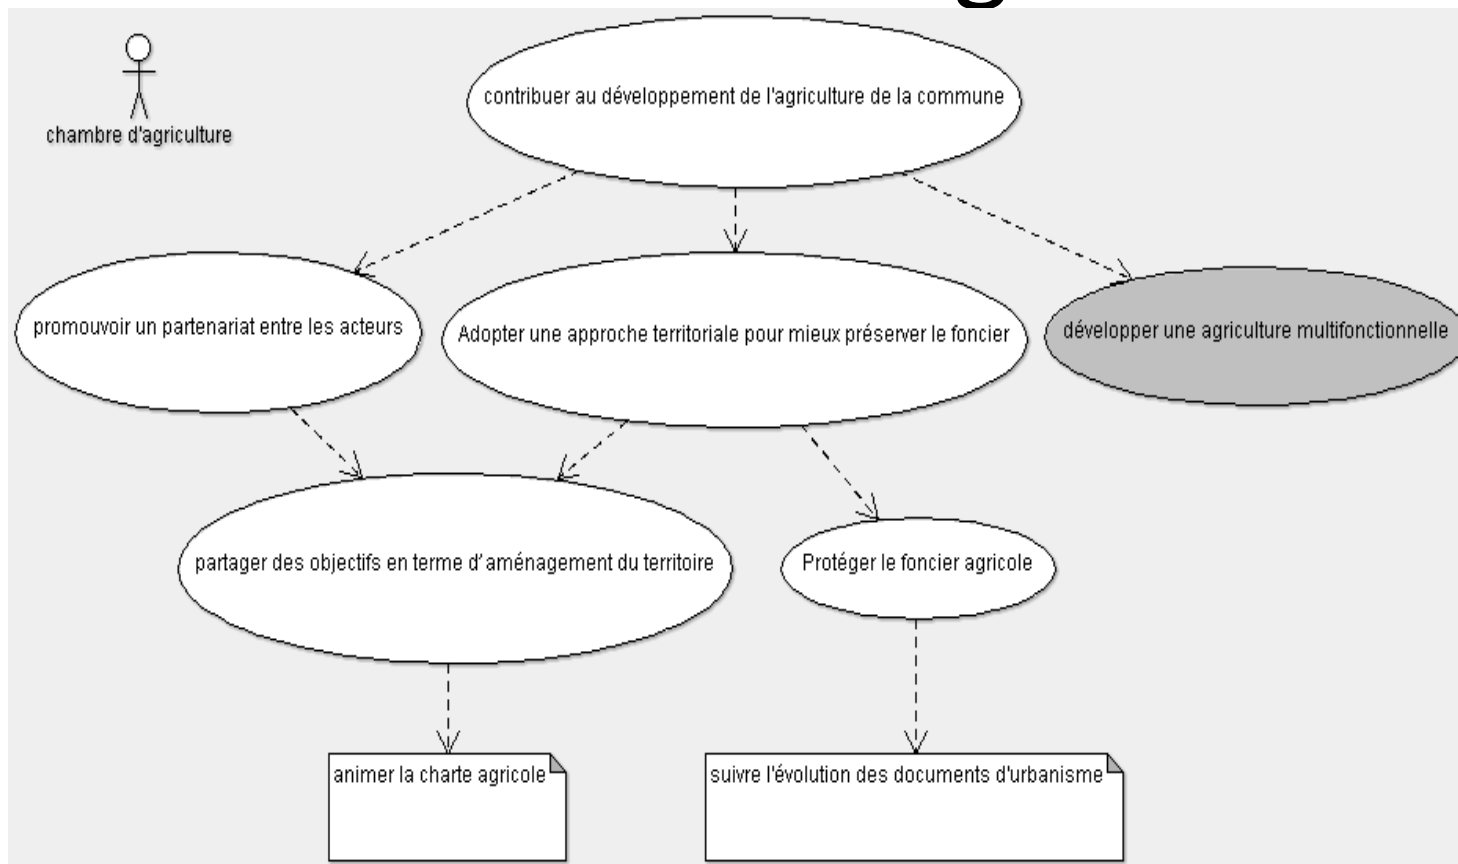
chambre d'agriculture

contribuer au développement de l'agriculture de la commune

promouvoir un partenariat entre les acteurs

Adopter une approche territoriale pour mieux préserver le foncier

développer une agriculture multifonctionnelle

partager des objectifs en terme d'aménagement du territoire

Protéger le foncier agricole

animer la charte agricole

suivre l'évolution des documents d'urbanisme